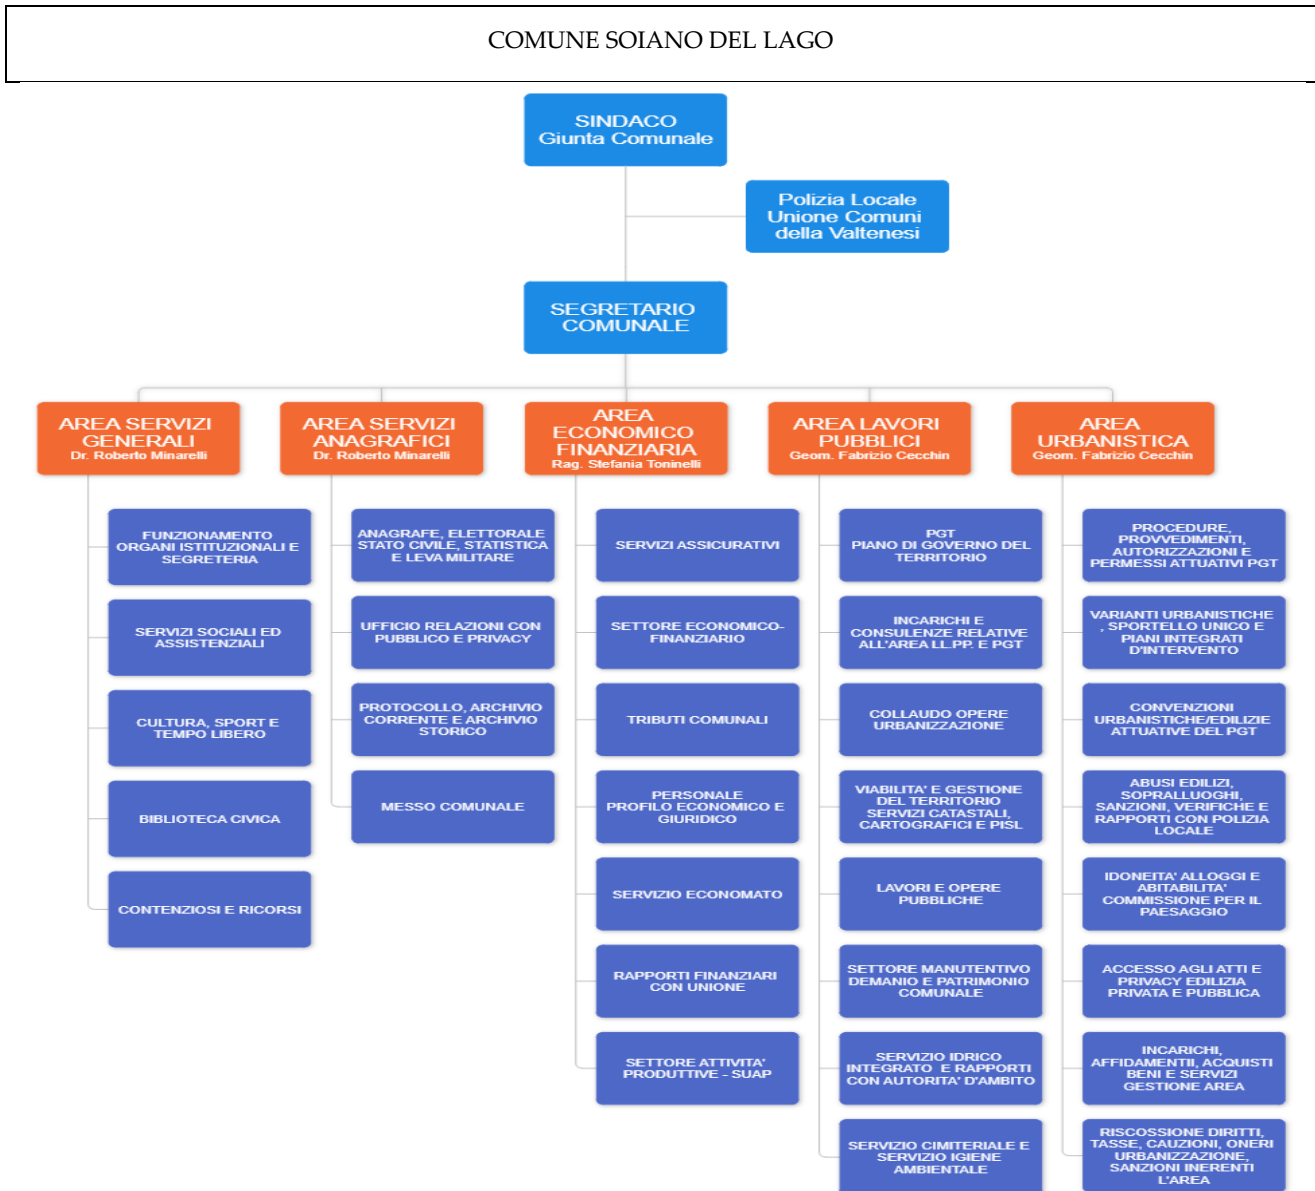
COMUNE SOIANO DEL LAGO

SINDACO
Giunta Comunale

Polizia Locale
Unione Comuni
della Valtenesi

SEGRETARIO
COMUNALE

AREA SERVIZI GENERALI
Dr. Roberto Minarelli

AREA SERVIZI ANAGRAFICI
Dr. Roberto Minarelli

AREA ECONOMICO FINANZIARIA
Rag. Stefania Toninelli

AREA LAVORI PUBBLICI
Geom. Fabrizio Cecchin

AREA URBANISTICA
Geom. Fabrizio Cecchin

FUNZIONAMENTO ORGANI ISTITUZIONALI E SEGRETERIA

SERVIZI SOCIALI ED ASSISTENZIALI

CULTURA, SPORT E TEMPO LIBERO

BIBLIOTECA CIVICA

CONTENZIOSI E RICORSI

ANAGRAFE, ELETTORALE STATO CIVILE, STATISTICA E LEVA MILITARE

UFFICIO RELAZIONI CON PUBBLICO E PRIVACY

PROTOCOLLO, ARCHIVIO CORRENTE E ARCHIVIO STORICO

MESSO COMUNALE

SERVIZI ASSICURATIVI

SETTORE ECONOMICO-FINANZIARIO

TRIBUTI COMUNALI

PERSONALE PROFILO ECONOMICO E GIURIDICO

SERVIZIO ECONOMATO

RAPPORTI FINANZIARI CON UNIONE

SETTORE ATTIVITA' PRODUTTIVE - SUAP

PGT PIANO DI GOVERNO DEL TERRITORIO

INCARICHI E CONSULENZE RELATIVE ALL'AREA LL.PP. E PGT

COLLAUDO OPERE URBANIZZAZIONE

VIABILITA' E GESTIONE DEL TERRITORIO SERVIZI CATASTALI, CARTOGRAFICI E PISL

LAVORI E OPERE PUBBLICHE

SETTORE MANUTENTIVO DEMANIO E PATRIMONIO COMUNALE

SERVIZIO IDRICO INTEGRATO E RAPPORTI CON AUTORITA' D'AMBITO

SERVIZIO CIMITERIALE E SERVIZIO IGIENE AMBIENTALE

PROCEDURE, PROVVEDIMENTI, AUTORIZZAZIONI E PERMESSI ATTUATIVI PGT

VARIANTI URBANISTICHE , SPORTELLO UNICO E PIANI INTEGRATI D'INTERVENTO

CONVENZIONI URBANISTICHE/EDILIZIE ATTUATIVE DEL PGT

ABUSI EDILIZI, SOPRALLUOGHI, SANZIONI, VERIFICHE E RAPPORTI CON POLIZIA LOCALE

IDONEITA' ALLOGGI E ABITABILITA' COMMISSIONE PER IL PAESAGGIO

ACCESSO AGLI ATTI E PRIVACY EDILIZIA PRIVATA E PUBBLICA

INCARICHI, AFFIDAMENTII, ACQUISTI BENI E SERVIZI GESTIONE AREA

RISCOSSIONE DIRITTI, TASSE, CAUZIONI, ONERI URBANIZZAZIONE, SANZIONI INERENTI L'AREA